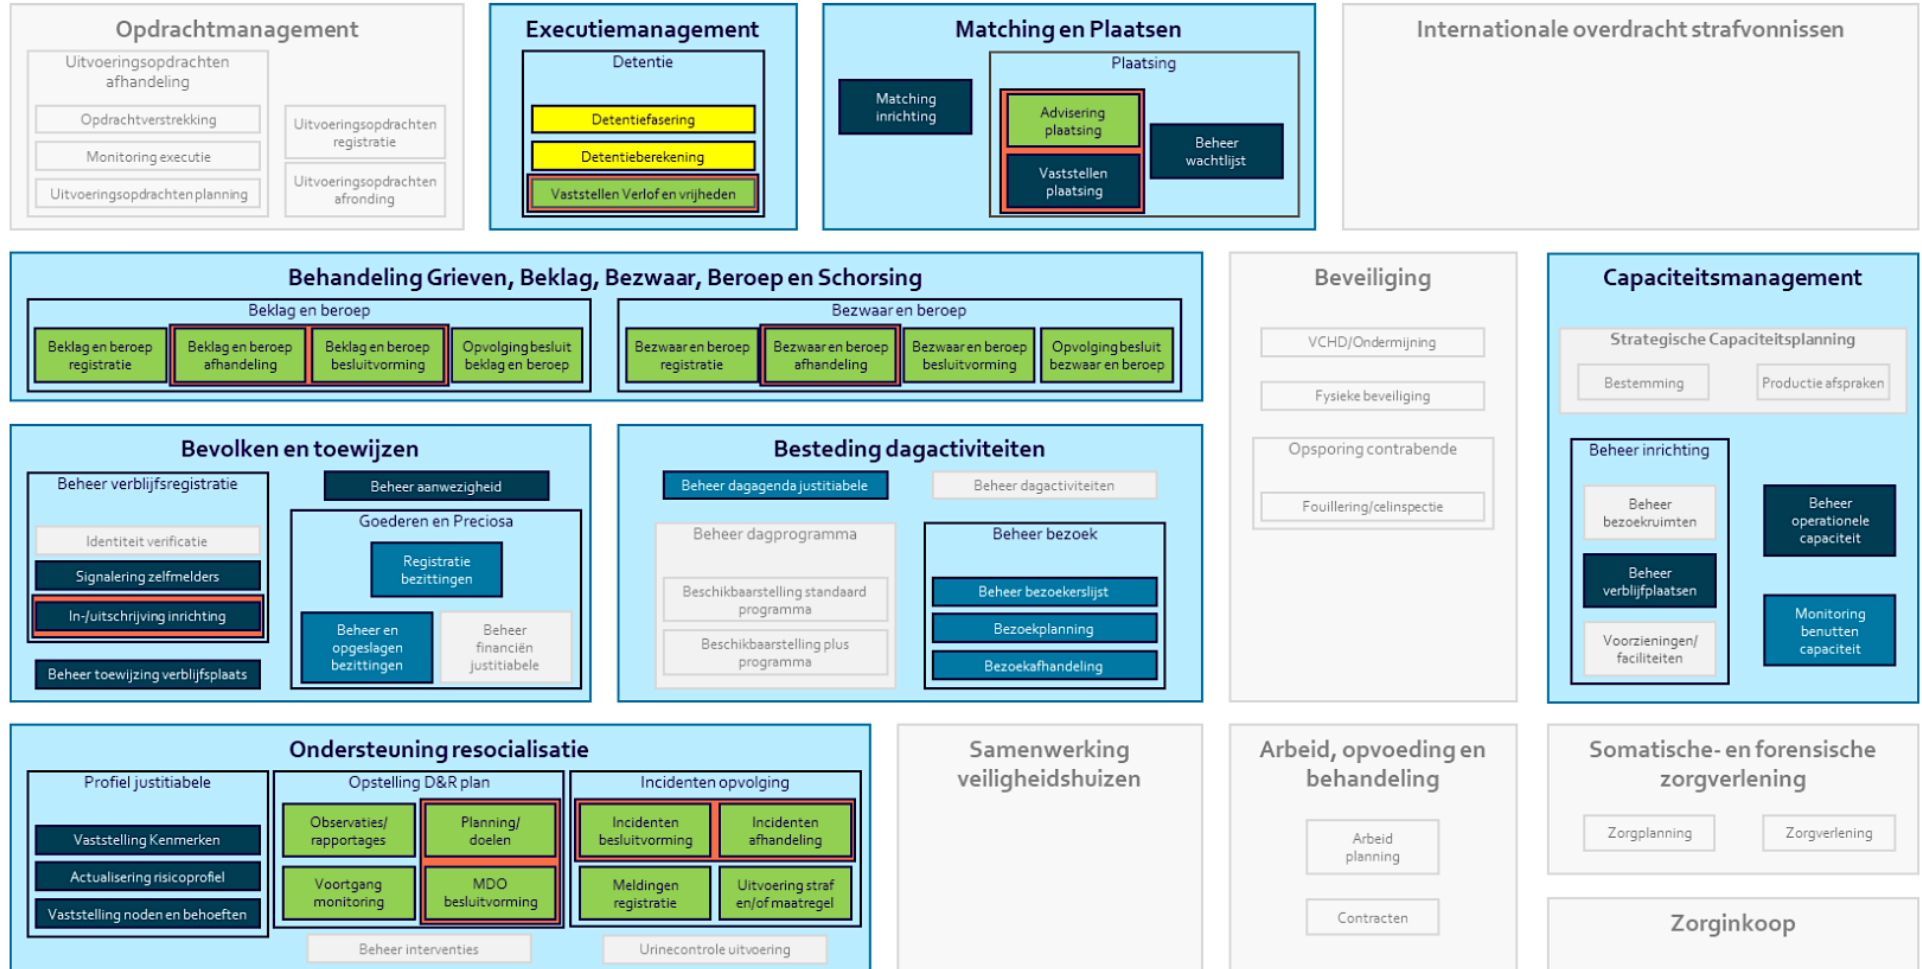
Opdrachtmanagement
Uitvoeringsopdrachten afhandeling
Opdrachtverstrekking
Monitoring executie
Uitvoeringsopdrachtenplanning
Uitvoeringsopdrachten registratie
Uitvoeringsopdrachten afronding

Executiemanagement
Detentie
Detentiefasering
Detentieberekening
Vaststellen Verlof en vrijheden

Matching en Plaatsen
Matching inrichting
Plaatsing
Advisering plaatsing
Vaststellen plaatsing
Beheer wachtlijst

Internationale overdracht strafvonnissen

Behandeling Grieven, Beklag, Bezwaar, Beroep en Schorsing
Beklag en beroep
Beklag en beroep registratie
Beklag en beroep afhandeling
Beklag en beroep besluitvorming
Opvolging besluit beklag en beroep
Bezwaar en beroep
Bezwaar en beroep registratie
Bezwaar en beroep afhandeling
Bezwaar en beroep besluitvorming
Opvolging besluit bezwaar en beroep

Beveiliging
VCHD/Ondermijning
Fysieke beveiliging
Opsporing contrabende
Fouillering/celinspectie

Capaciteitsmanagement
Strategische Capaciteitsplanning
Bestemming
Productie afspraken
Beheer inrichting
Beheer bezoekruimten
Beheer verblijfplaatsen
Voorzieningen/ faciliteiten
Beheer operationele capaciteit
Monitoring benutten capaciteit

Bevolken en toewijzen
Beheer verblijfsregistratie
Identiteit verificatie
Signalering zelfmelders
In-/uitschrijving inrichting
Beheer toewijzing verblijfsplaats
Beheer aanwezigheid
Goederen en Preciosa
Registratie bezittingen
Beheer en opgeslagen bezittingen
Beheer financiën justitiabele

Besteding dagactiviteiten
Beheer dagagenda justitiabele
Beheer dagactiviteiten
Beheer dagprogramma
Beschikbaarstelling standaard programma
Beschikbaarstelling plus programma
Beheer bezoek
Beheer bezoekerslijst
Bezoekplanning
Bezoekafhandeling

Ondersteuning resocialisatie
Profiel justitiabele
Vaststelling Kenmerken
Actualisering risicoprofiel
Vaststelling noden en behoeften
Opstelling D&R plan
Observaties/ rapportages
Planning/ doelen
Voortgang monitoring
MDO besluitvorming
Beheer interventies
Incidenten opvolging
Incidenten besluitvorming
Incidenten afhandeling
Meldingen registratie
Uitvoering straf en/of maatregel
Urinecontrole uitvoering

Samenwerking veiligheidshuizen

Arbeid, opvoeding en behandeling
Arbeid planning
Contracten

Somatische- en forensische zorgverlening
Zorgplanning
Zorgverlening

Zorginkoop